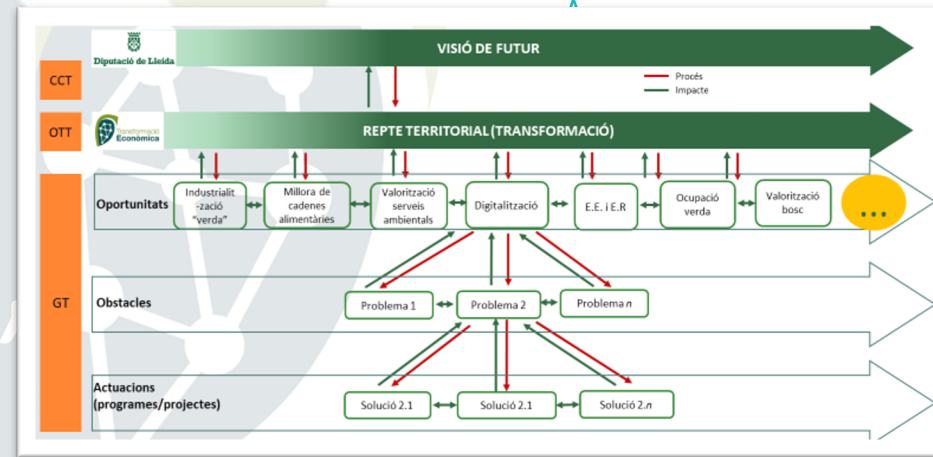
Diputació de Lleida

VISIÓ DE FUTUR

CCT

Procés
Impacte

OTT

Transformació Econòmica

REPTE TERRITORIAL (TRANSFORMACIÓ)

GT

Oportunitats

Industrialit -zació "verda"

Millora de cadenes alimentàries

Valorització serveis ambientals

Digitalització

E.E. i E.R

Ocupació verda

Valorització bosc

...

Obstacles

Problema 1

Problema 2

Problema *n*

Actuacions (programes/projectes)

Solució 2.1

Solució 2.1

Solució 2.*n*